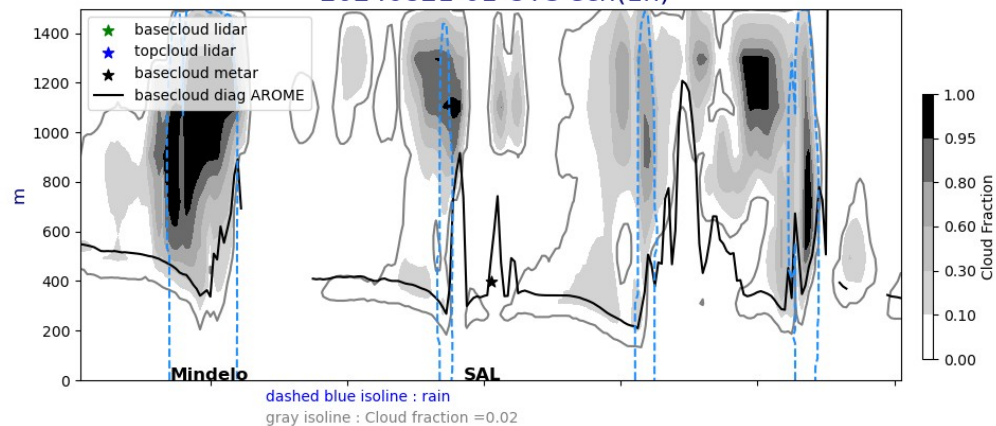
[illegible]

basecloud lidar
topcloud lidar
basecloud metar
basecloud diag AROME

1400
1200
1000
800
600
400
200
0

m

Mindelo
SAL

dashed blue isoline : rain
gray isoline : Cloud fraction =0.02

1.00
0.95
0.80
0.60
0.30
0.10
0.00

Cloud Fraction